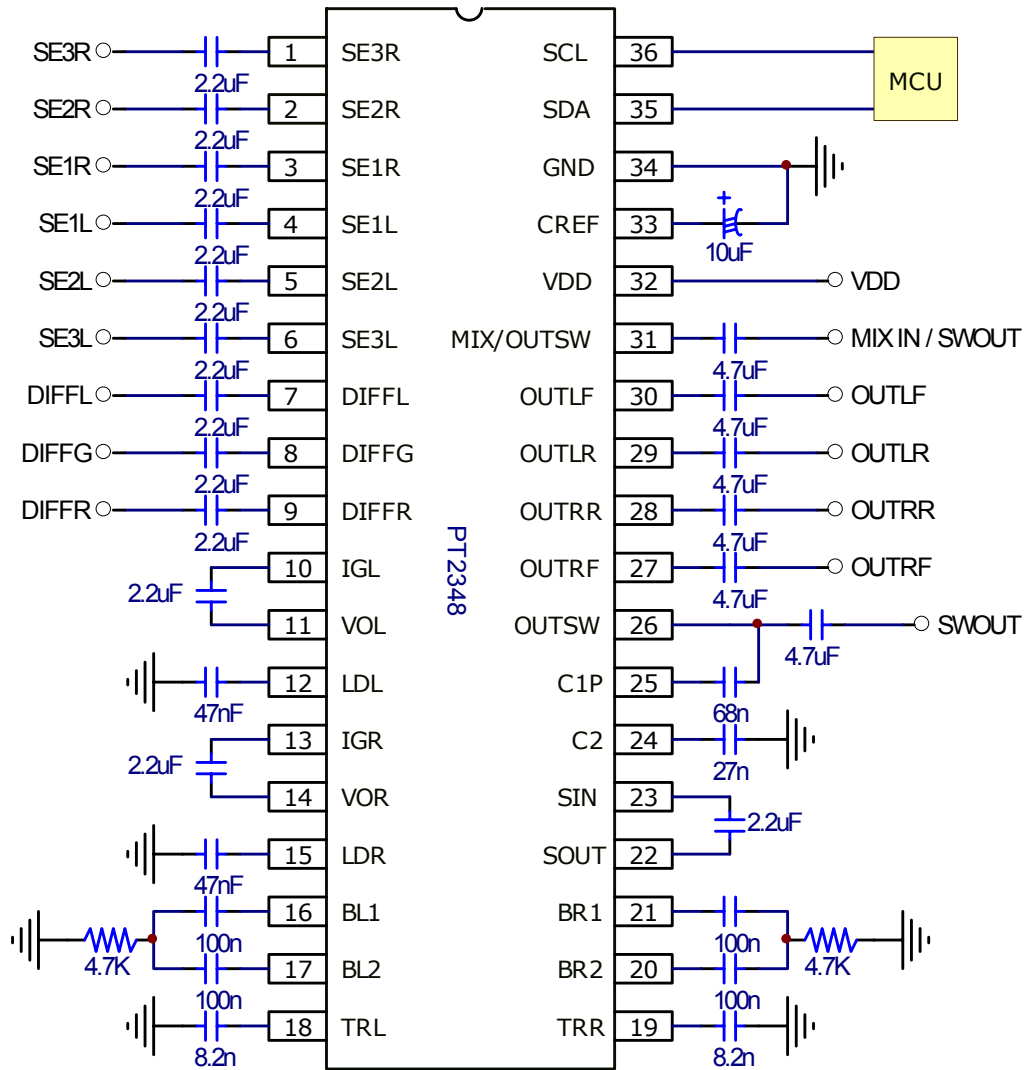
SE3R 2.2uF 1 SE3R
SE2R 2.2uF 2 SE2R
SE1R 2.2uF 3 SE1R
SE1L 2.2uF 4 SE1L
SE2L 2.2uF 5 SE2L
SE3L 2.2uF 6 SE3L
DIFFL 2.2uF 7 DIFFL
DIFFG 2.2uF 8 DIFFG
DIFFR 2.2uF 9 DIFFR
2.2uF 10 IGL
11 VOL
47nF 12 LDL
2.2uF 13 IGR
14 VOR
47nF 15 LDR
4.7K 100n 16 BL1
100n 17 BL2
8.2n 18 TRL

PT2348

SCL 36 MCU
SDA 35
GND 34
CREF 33 + 10uF
VDD 32 VDD
MIX/OUTSW 31 4.7uF MIX IN / SWOUT
OUTLF 30 4.7uF OUTLF
OUTLR 29 4.7uF OUTLR
OUTRR 28 4.7uF OUTRR
OUTRF 27 4.7uF OUTRF
OUTSW 26 4.7uF SWOUT
C1P 25 68n
C2 24 27n
SIN 23 2.2uF
SOUT 22
BR1 21 100n 4.7K
BR2 20 100n
TRR 19 8.2n